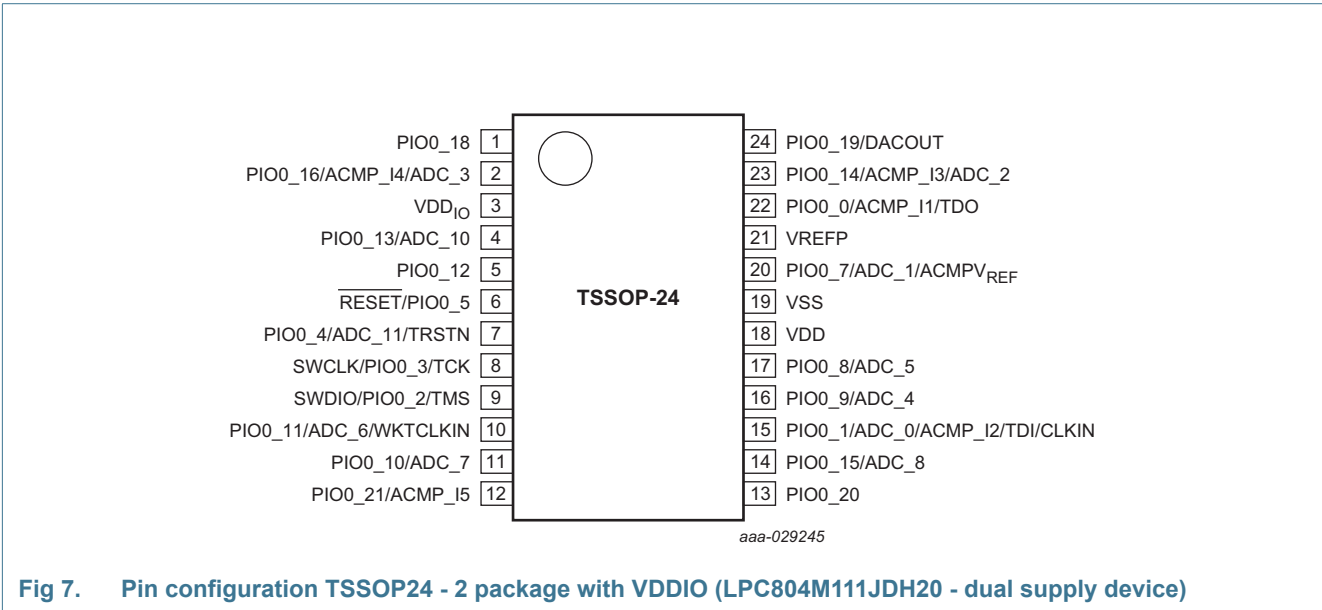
PIO0_18 1
PIO0_16/ACMP_I4/ADC_3 2
$VDD_{IO}$ 3
PIO0_13/ADC_10 4
PIO0_12 5
$\overline{RESET}$/PIO0_5 6
PIO0_4/ADC_11/TRSTN 7
SWCLK/PIO0_3/TCK 8
SWDIO/PIO0_2/TMS 9
PIO0_11/ADC_6/WKTCLKIN 10
PIO0_10/ADC_7 11
PIO0_21/ACMP_I5 12

TSSOP-24

24 PIO0_19/DACOUT
23 PIO0_14/ACMP_I3/ADC_2
22 PIO0_0/ACMP_I1/TDO
21 VREFP
20 PIO0_7/ADC_1/$ACMPV_{REF}$
19 VSS
18 VDD
17 PIO0_8/ADC_5
16 PIO0_9/ADC_4
15 PIO0_1/ADC_0/ACMP_I2/TDI/CLKIN
14 PIO0_15/ADC_8
13 PIO0_20

aaa-029245

Fig 7. Pin configuration TSSOP24 - 2 package with VDDIO (LPC804M111JDH20 - dual supply device)